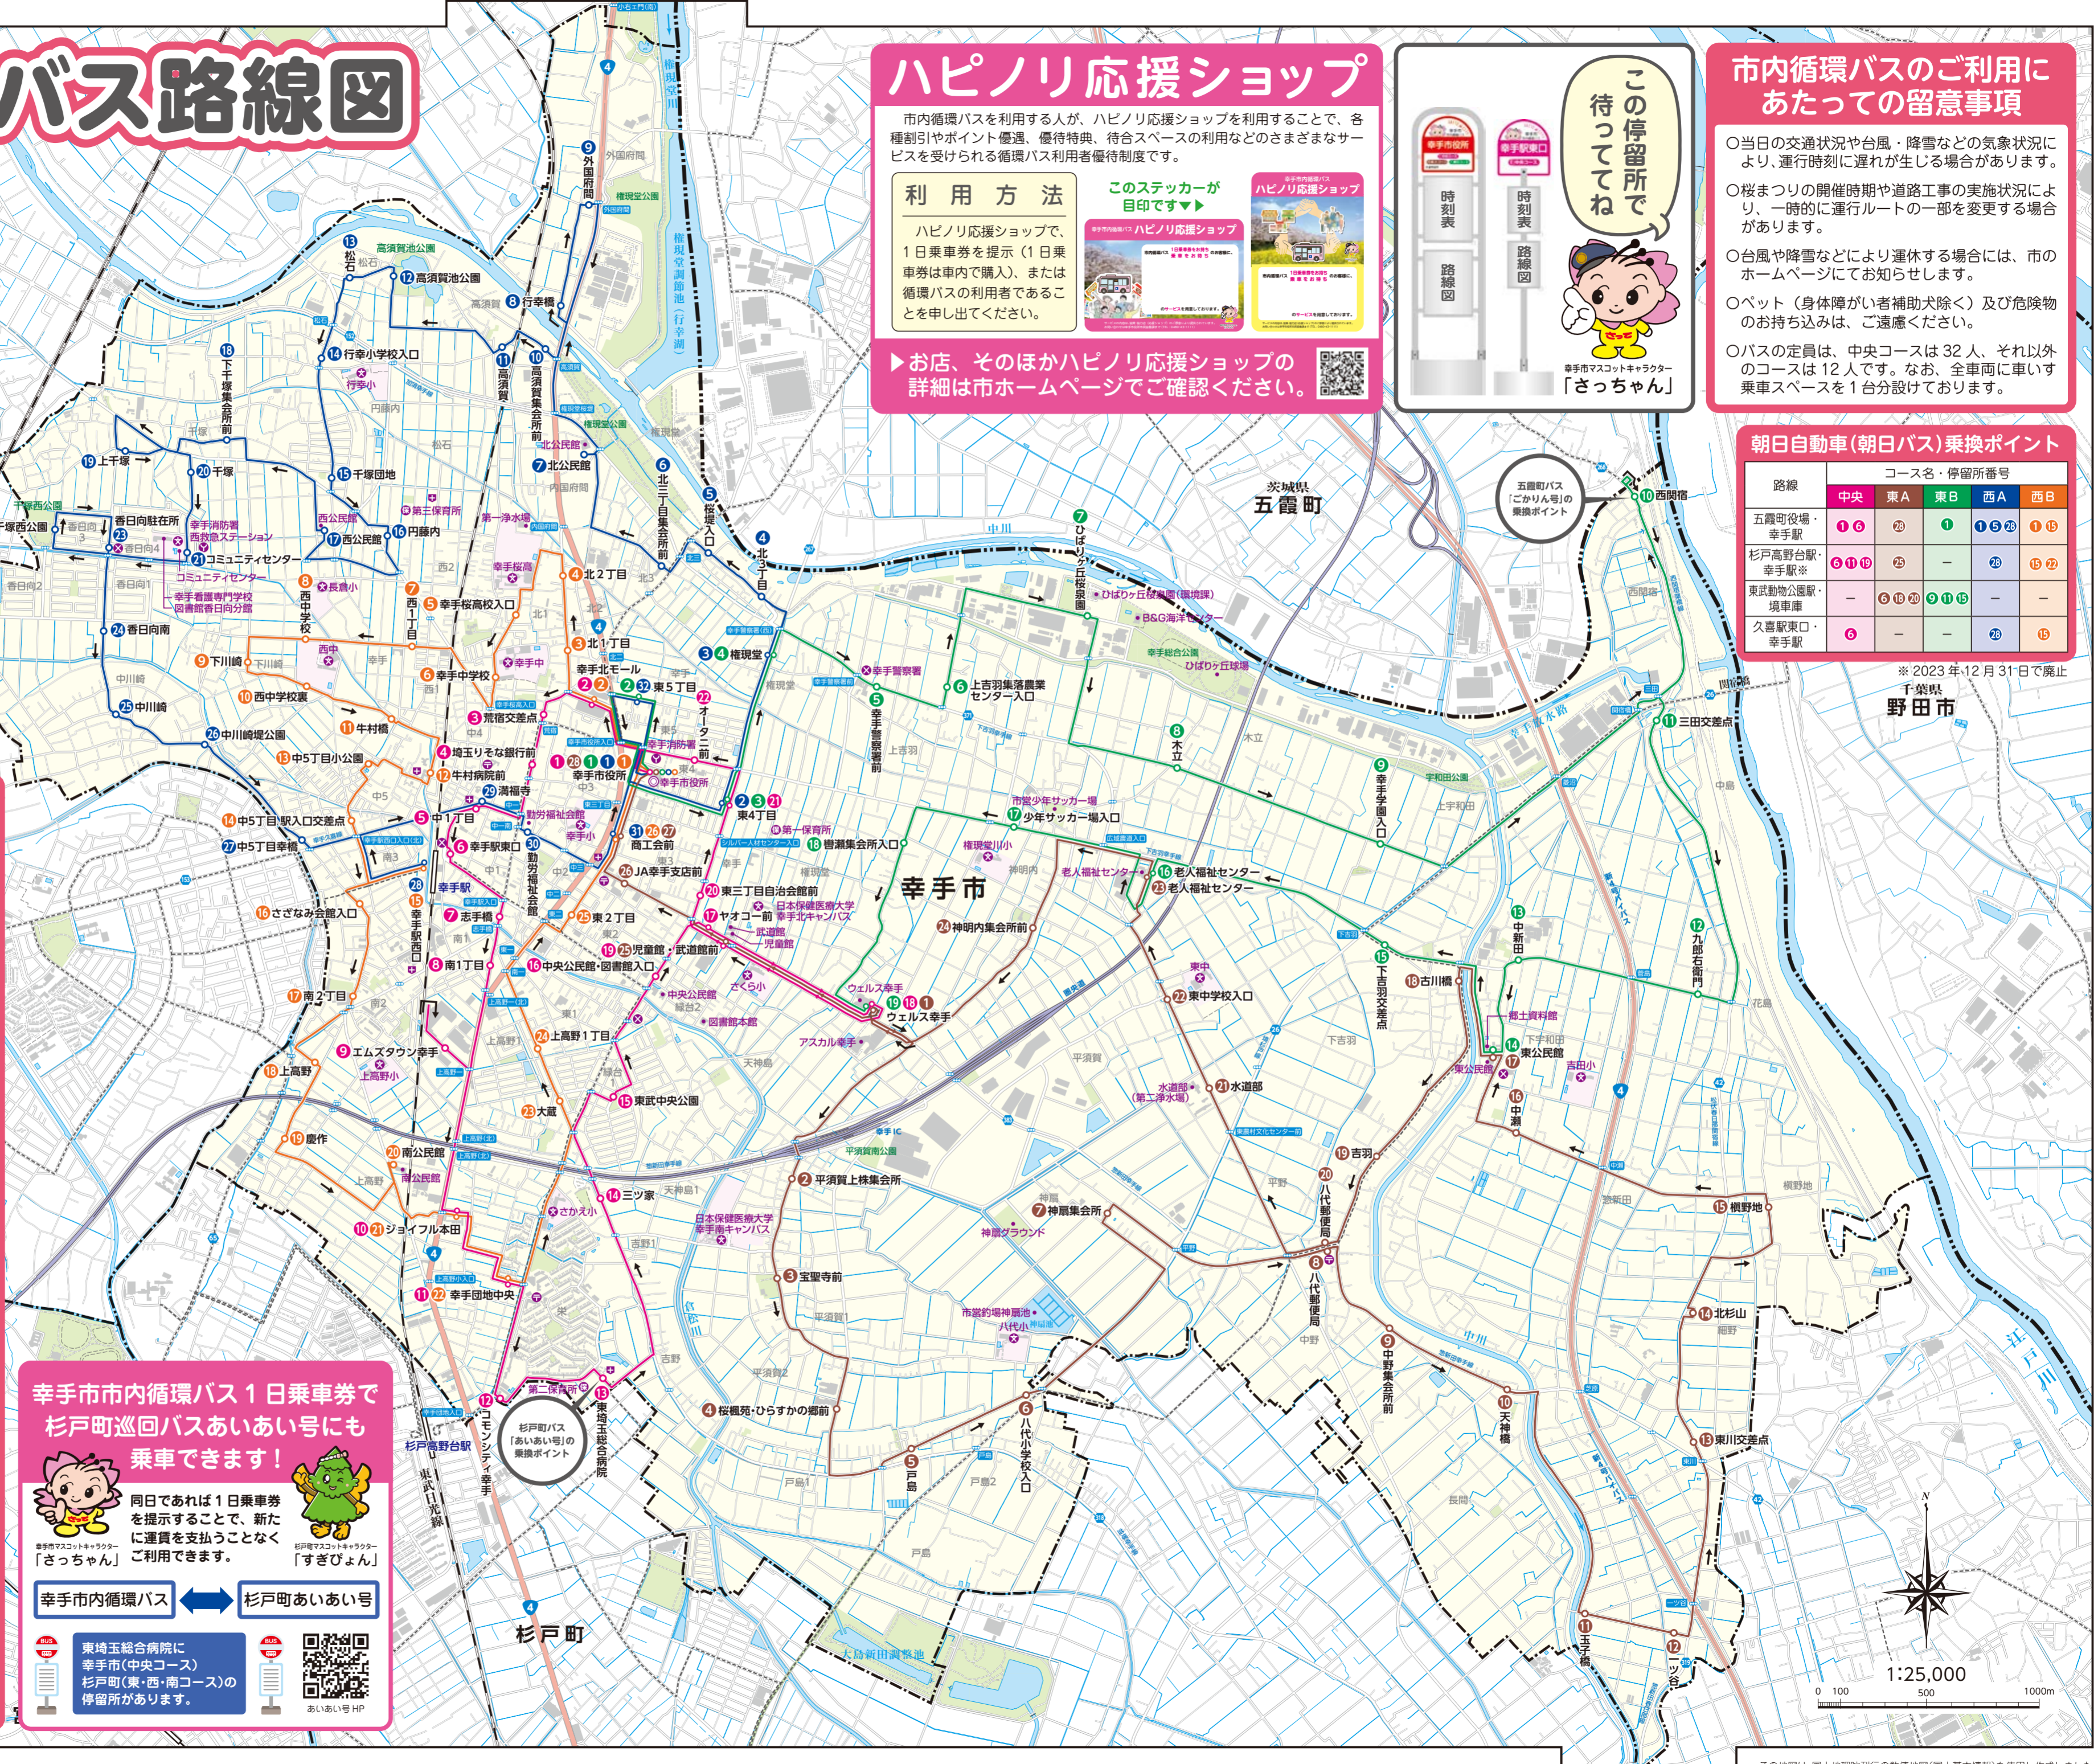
バス路線図

ハピノリ応援ショップ

市内循環バスを利用する人が、ハピノリ応援ショップを利用することで、各種割引やポイント優遇、優待特典、待合スペースの利用などのさまざまなサービスを受けられる循環バス利用者優待制度です。

利用方法

ハピノリ応援ショップで、1日乗車券を提示(1日乗車券は車内で購入)、または循環バスの利用者であることを申し出てください。

このステッカーが目印です

ハピノリ応援ショップ

▶お店、そのほかハピノリ応援ショップの詳細は市ホームページでご確認ください。

この停留所で待っててね

時刻表
路線図

幸手市マスコットキャラクター「さっちゃん」

市内循環バスのご利用にあたっての留意事項

○当日の交通状況や台風・降雪などの気象状況により、運行時刻に遅れが生じる場合があります。
○桜まつりの開催時期や道路工事の実施状況により、一時的に運行ルートの一部を変更する場合があります。
○台風や降雪などにより運休する場合には、市のホームページにてお知らせします。
○ペット(身体障がい者補助犬除く)及び危険物のお持ち込みは、ご遠慮ください。
○バスの定員は、中央コースは32人、それ以外のコースは12人です。なお、全車両に車いす乗車スペースを1台分設けております。

朝日自動車(朝日バス)乗換ポイント

| 路線 | 中央 | 東A | 東B | 西A | 西B |
|---|---|---|---|---|---|
| 五霞町役場・幸手駅 | 1 6 | 28 | 1 | 1 5 28 | 1 15 |
| 杉戸高野台駅・幸手駅※ | 6 11 19 | 25 | ― | 28 | 15 22 |
| 東武動物公園駅・境車庫 | ― | 6 18 20 | 9 11 15 | ― | ― |
| 久喜駅東口・幸手駅 | 6 | ― | ― | 28 | 15 |

※2023年12月31日で廃止

茨城県 五霞町

五霞町バス「ごかりん号」の乗換ポイント

千葉県 野田市

幸手市

杉戸町

幸手市市内循環バス1日乗車券で杉戸町巡回バスあいあい号にも乗車できます!

同日であれば1日乗車券を提示することで、新たに運賃を支払うことなくご利用できます。

幸手市マスコットキャラクター「さっちゃん」
杉戸町マスコットキャラクター「すぎぴょん」

幸手市内循環バス ⟷ 杉戸町あいあい号

東埼玉総合病院に幸手市(中央コース)杉戸町(東・西・南コース)の停留所があります。

あいあい号HP

杉戸町バス「あいあい号」の乗換ポイント

1:25,000
0 100 500 1000m